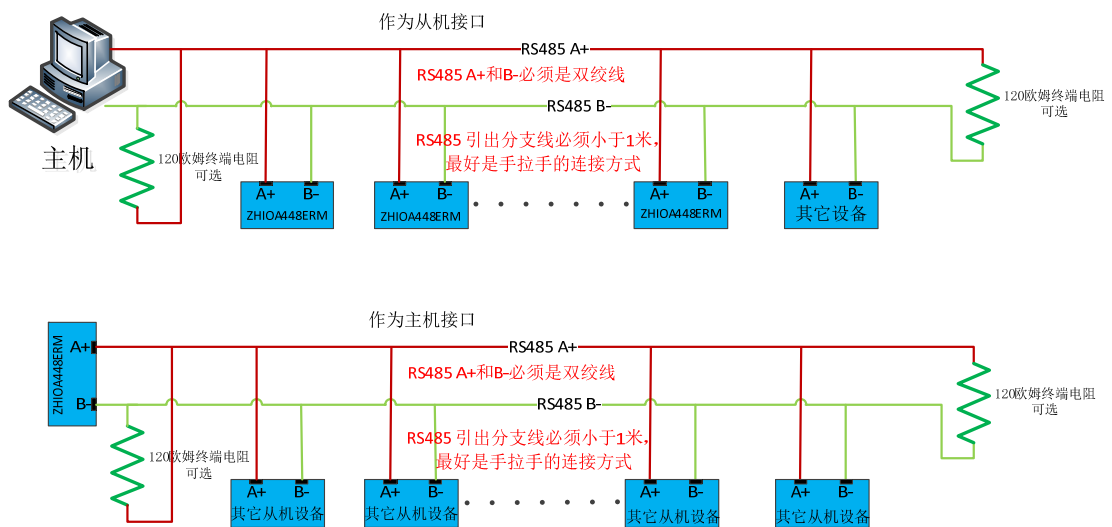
作为从机接口

RS485 A+

RS485 A+和B-必须是双绞线

RS485 B-

120欧姆终端电阻 可选

主机

120欧姆终端电阻 可选

RS485 引出分支线必须小于1米，最好是手拉手的连接方式

A+ B- ZHIOA448ERM

A+ B- ZHIOA448ERM

A+ B- ZHIOA448ERM

A+ B- 其它设备

作为主机接口

ZHIOA448ERM A+ B-

RS485 A+

RS485 A+和B-必须是双绞线

RS485 B-

120欧姆终端电阻 可选

120欧姆终端电阻 可选

RS485 引出分支线必须小于1米，最好是手拉手的连接方式

A+ B- 其它从机设备

A+ B- 其它从机设备

A+ B- 其它从机设备

A+ B- 其它从机设备